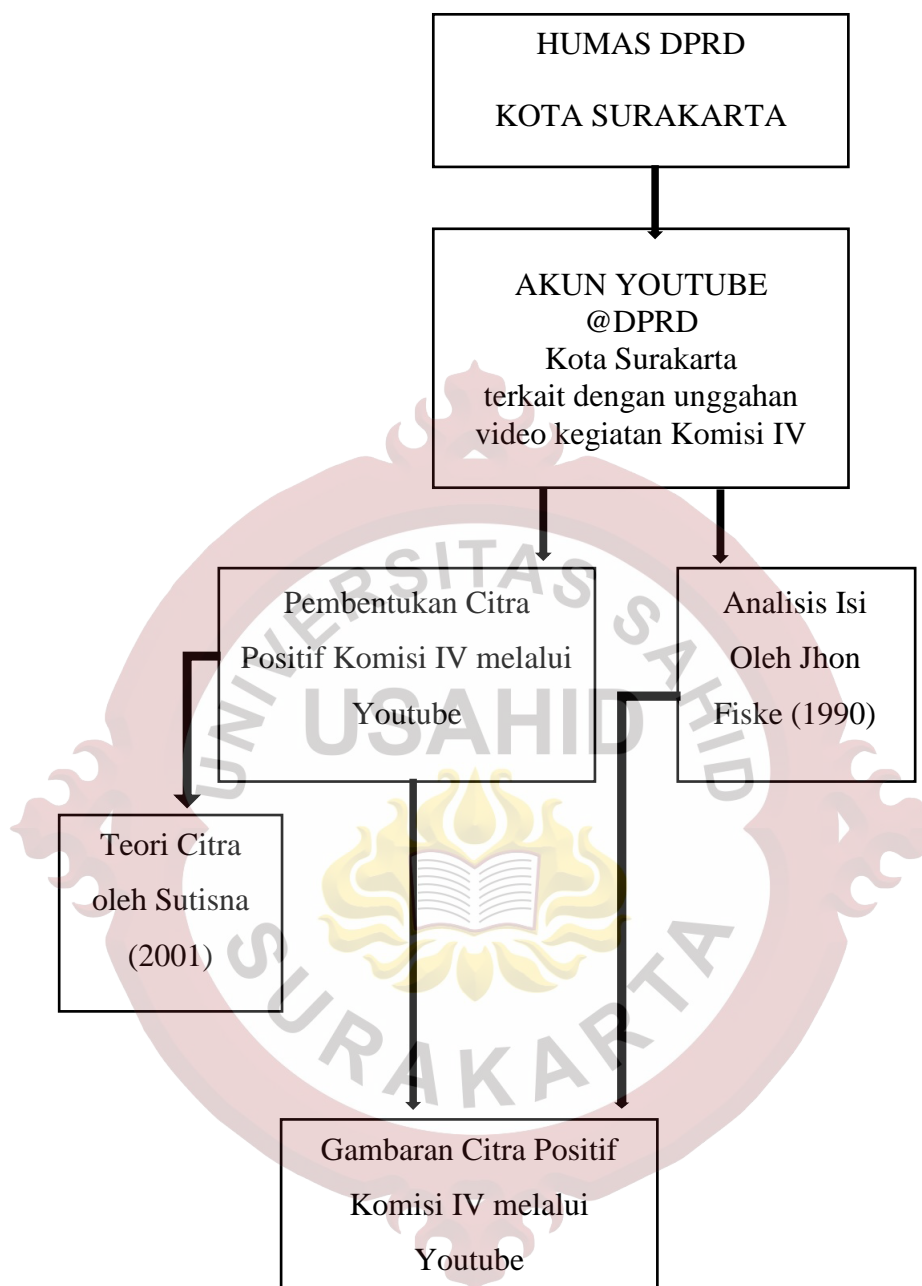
HUMAS DPRD

KOTA SURAKARTA

AKUN YOUTUBE @DPRD Kota Surakarta terkait dengan unggahan video kegiatan Komisi IV

Pembentukan Citra Positif Komisi IV melalui Youtube

Analisis Isi Oleh Jhon Fiske (1990)

Teori Citra oleh Sutisna (2001)

Gambaran Citra Positif Komisi IV melalui Youtube

UNIVERSITAS SAHID USAHID SURAKARTA